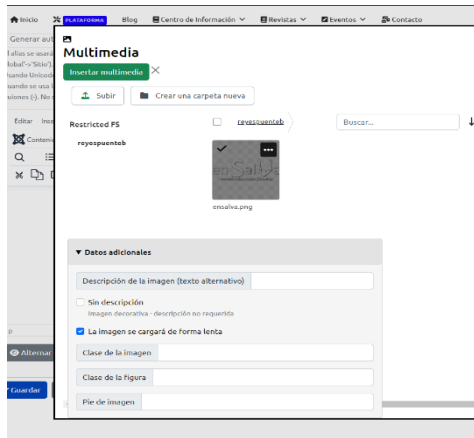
Inicio PLATAFORMA Blog Centro de Información Revistas Eventos Contacto

Generar aut
l alias se usará
lobal'->'Sitio').
usando Unicode
uando se usa
iones (-). No

Editar Ins
Conteni

Alternar

Guardar

Multimedia

Insertar multimedia

Subir Crear una carpeta nueva

Restricted FS
reyespuenteb

reyespuenteb

Buscar...

ensalva.png

▼ Datos adicionales

Descripción de la imagen (texto alternativo)

Sin descripción
Imagen decorativa - descripción no requerida

La imagen se cargará de forma lenta

Clase de la imagen

Clase de la figura

Pie de imagen